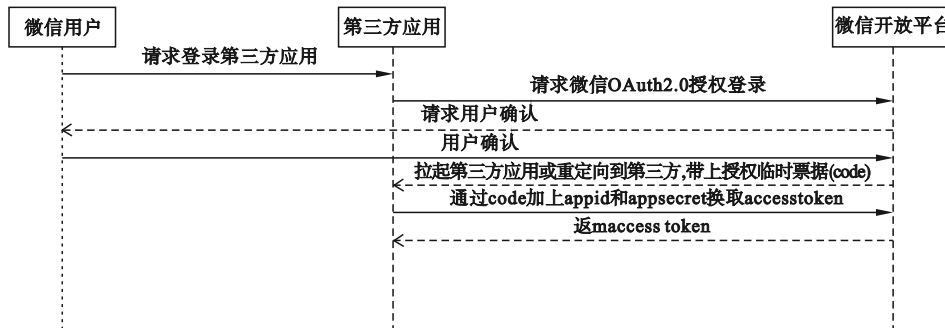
微信用户

第三方应用

微信开放平台

请求登录第三方应用

请求微信OAuth2.0授权登录

请求用户确认

用户确认

拉起第三方应用或重定向到第三方,带上授权临时票据(code)

通过code加上appid和appsecret换取accesstoken

返maccess token